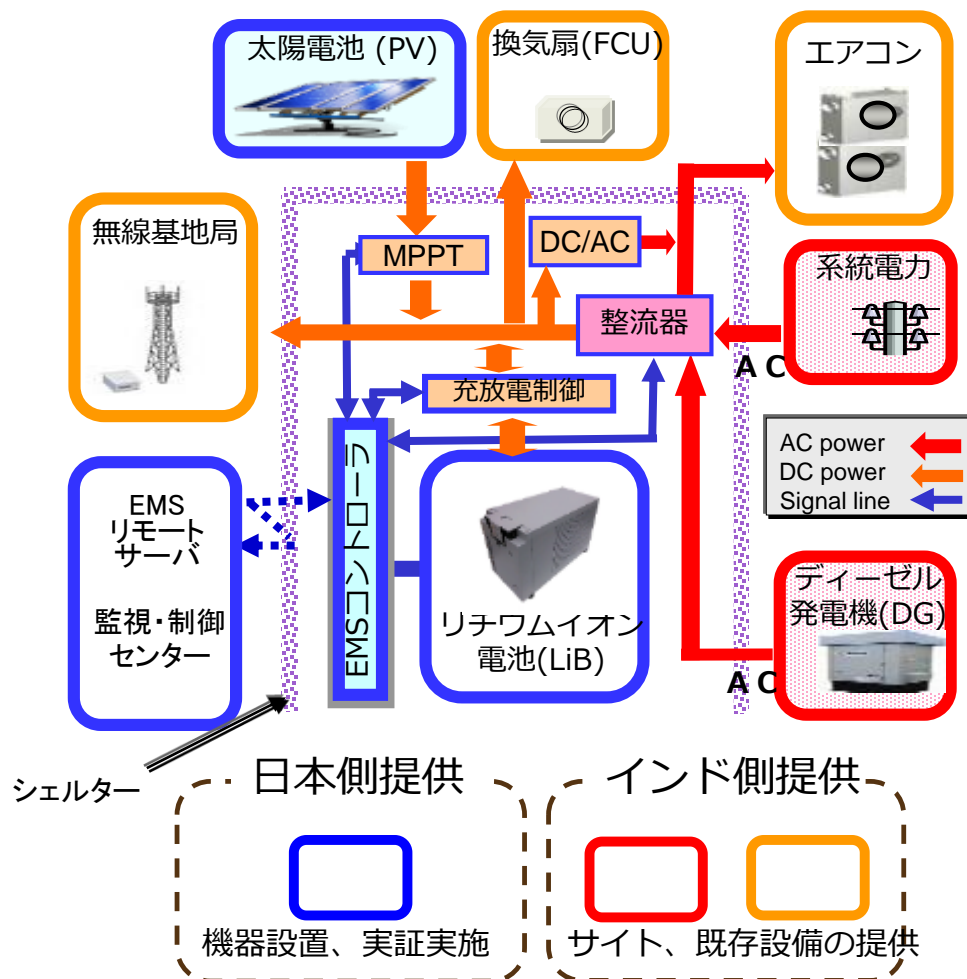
太陽電池 (PV)

換気扇(FCU)

エアコン

無線基地局

MPPT

DC/AC

系統電力

整流器

A C

充放電制御

AC power
DC power
Signal line

EMS
リモート
サーバ

監視・制御
センター

EMSコントローラ

リチワムイオン
電池(LiB)

ディーゼル
発電機(DG)

A C

シェルター

日本側提供

インド側提供

機器設置、実証実施

サイト、既存設備の提供